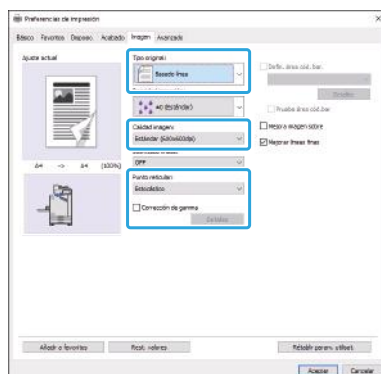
Preferencias de impresión

Básico Favoritos Disposic. Acabado Imagen Avanzada

Ajuste actual

Tipo original
Basado línea

A4 -> A4 (100%)

Calidad imagen
Estándar (300x300dpi)

OFF

Punto reticular
Estadístico

Corrección de gamma

Detalles

Defin. área cód. bar.

Detalles

Prueba área cód.bar.

Mejorar líneas finas

Añadir a favoritos

Resti. valores

Aceptar

Cancelar